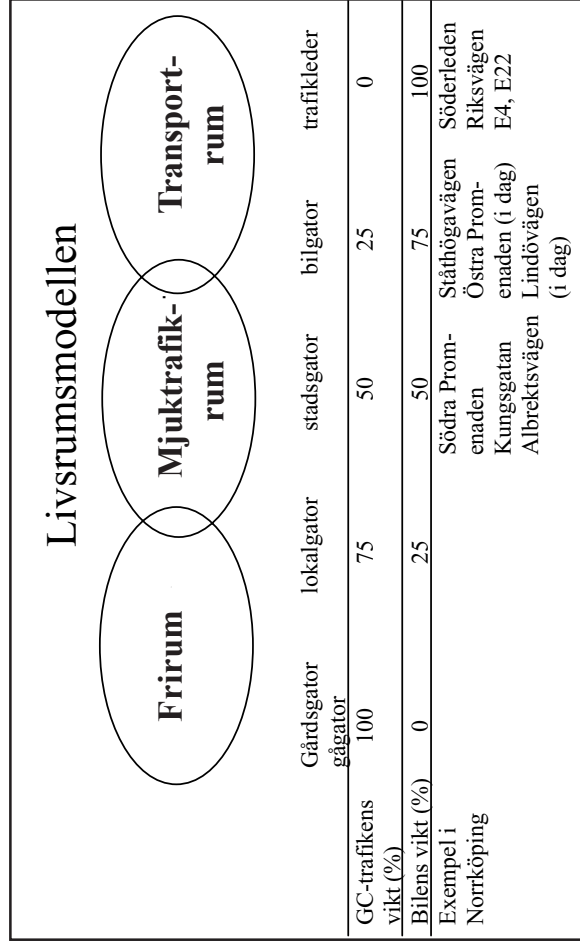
Livsrumsmodellen

Frirum

Mjuktrafikrum

Transportrum

| | Gårdsgator gågator | lokalgator | stadsgator | bilgator | trafikleder |
|---|---|---|---|---|---|
| GC-trafikens vikt (%) | 100 | 75 | 50 | 25 | 0 |
| Bilens vikt (%) | 0 | 25 | 50 | 75 | 100 |
| Exempel i Norrköping | | | Södra Promenaden Kungsgatan Albrektsvägen | Ståthögavägen Östra Promenaden (i dag) Lindövägen (i dag) | Söderleden Riksvägen E4, E22 |